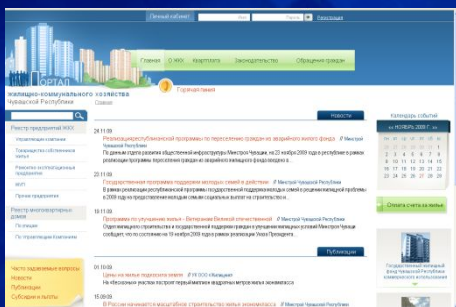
Личный кабинет | Логин | Пароль | Регистрация

ПОРТАЛ жилищно-коммунального хозяйства Чувашской Республики

Главная | О ЖКХ | Квартплата | Законодательство | Обращения граждан

Горячая линия

Главная

Реестр предприятий ЖКХ
Управляющие компании
Товарищества собственников жилья
Ремонтно-эксплуатационные предприятия
МУП
Прочие предприятия

Реестр многоквартирных домов
По районам
По управляющим компаниям

Часто задаваемые вопросы
Новости
Публикации
Субсидии и льготы

Новости

24.11.09
Реализация республиканской программы по переселению граждан из аварийного жилого фонда
Минстрой Чувашской Республики
По данным отдела развития общественной инфраструктуры Минстроя Чувашии, на 20 ноября 2009 года в республике в рамках реализации программы переселения граждан из аварийного жилищного фонда введено в...

23.11.09
Реализация программ поддержки молодых семей в действии
Минстрой Чувашской Республики
В рамках реализации республиканской программы государственной поддержки молодых семей в решении жилищной проблемы в 2009 году на государственную поддержку молодых семей...

19.11.09
Программа по улучшению жилья – Ветеранам Великой отечественной
Минстрой Чувашской Республики
Отдел жилищного строительства и государственной поддержки граждан в улучшении жилищных условий Минстроя Чувашии сообщает, что по состоянию на 19 ноября 2009 года в рамках реализации Указа Президента...

Публикации

01.10.09
Цены на жилье подросли в марте
РБК
Чувашия
На «безопасных» участках построят первый жилой квартал...

15.09.09
В России начинается масштабное строительство жилья экономкласса
Минстрой Чувашской Республики

Календарь событий
« НОЯБРЬ 2009 Г. »

Оплата счета за жилье

Государственный жилищный фонд Чувашской Республики